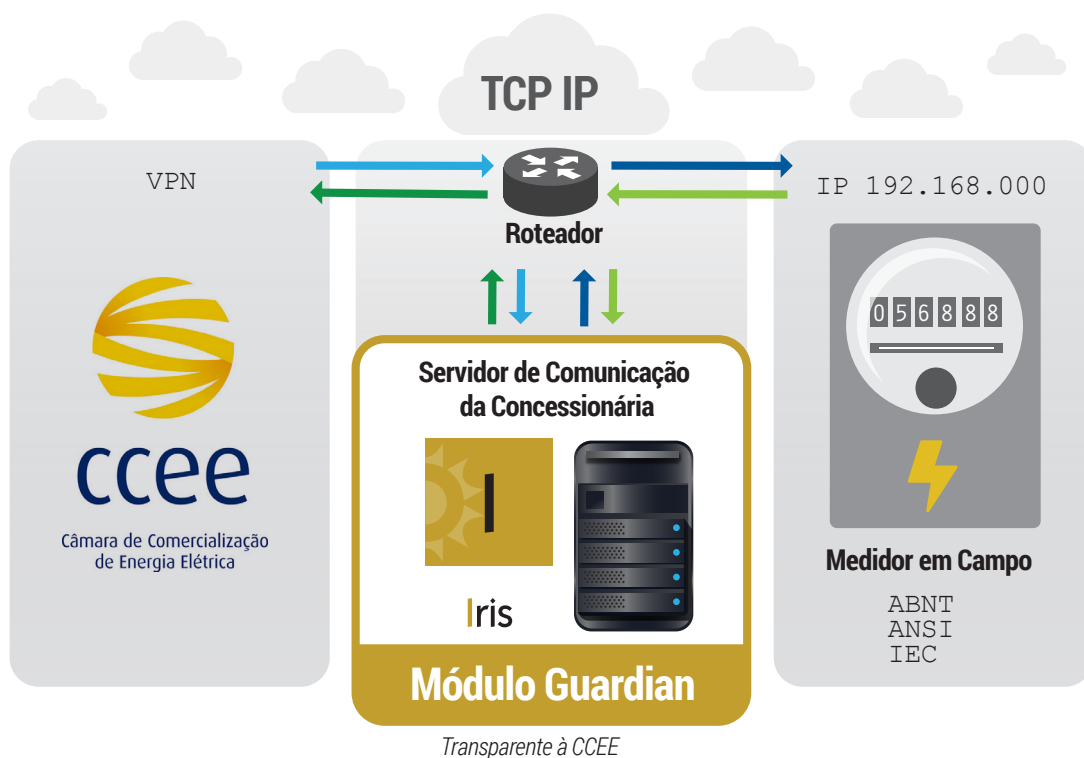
TCP IP

VPN

Roteador

IP 192.168.000

ccee
Câmara de Comercialização de Energia Elétrica

Servidor de Comunicação da Concessionária

I

Iris

056888

Medidor em Campo

ABNT
ANSI
IEC

Módulo Guardian

Transparente à CCEE